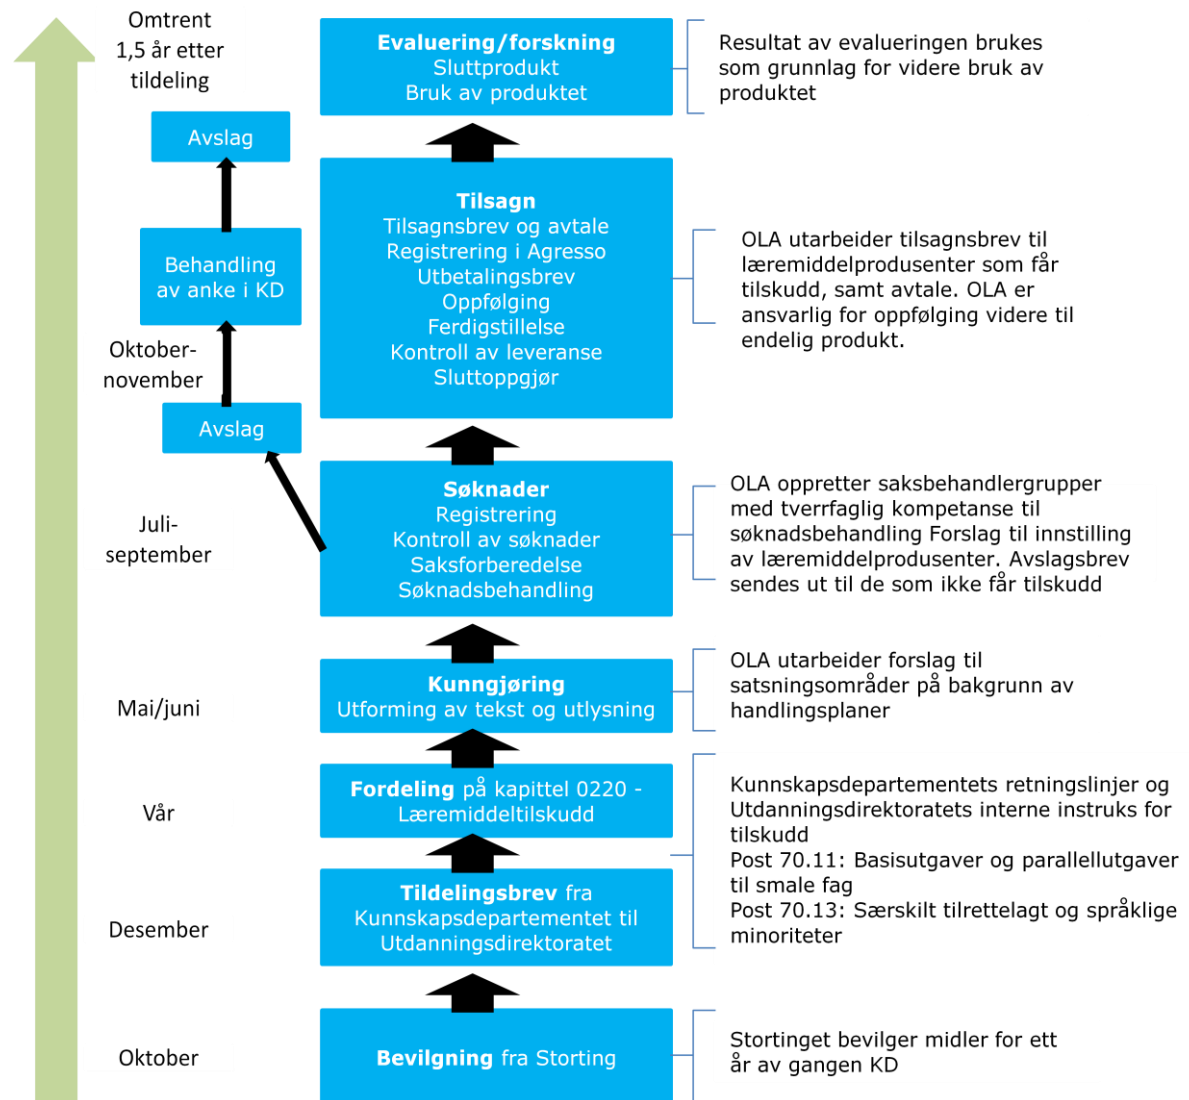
Omtrent 1,5 år etter tildeling

Avslag

Behandling av anke i KD

Oktober-november

Avslag

Juli-september

Mai/juni

Vår

Desember

Oktober

**Evaluering/forskning**
Sluttprodukt
Bruk av produktet

Resultat av evalueringen brukes som grunnlag for videre bruk av produktet

**Tilsagn**
Tilsagnsbrev og avtale
Registrering i Agresso
Utbetalingsbrev
Oppfølging
Ferdigstillelse
Kontroll av leveranse
Sluttoppgjør

OLA utarbeider tilsagnsbrev til læremiddelprodusenter som får tilskudd, samt avtale. OLA er ansvarlig for oppfølging videre til endelig produkt.

**Søknader**
Registrering
Kontroll av søknader
Saksforberedelse
Søknadsbehandling

OLA oppretter saksbehandlergrupper med tverrfaglig kompetanse til søknadsbehandling Forslag til innstilling av læremiddelprodusenter. Avslagsbrev sendes ut til de som ikke får tilskudd

**Kunngjøring**
Utforming av tekst og utlysning

OLA utarbeider forslag til satsningsområder på bakgrunn av handlingsplaner

**Fordeling** på kapittel 0220 - Læremiddeltilskudd

**Tildelingsbrev** fra Kunnskapsdepartementet til Utdanningsdirektoratet

Kunnskapsdepartementets retningslinjer og Utdanningsdirektoratets interne instruks for tilskudd
Post 70.11: Basisutgaver og parallellutgaver til smale fag
Post 70.13: Særskilt tilrettelagt og språklige minoriteter

**Bevilgning** fra Storting

Stortinget bevilger midler for ett år av gangen KD